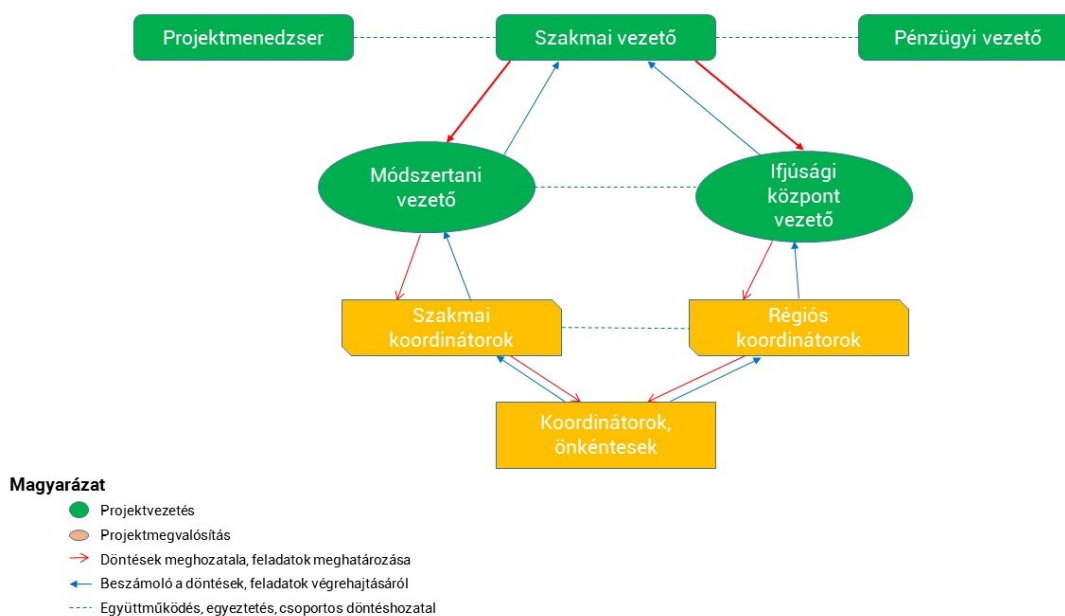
Projektmenedzser

Szakmai vezető

Pénzügyi vezető

Módszertani vezető

Ifjúsági központ vezető

Szakmai koordinátorok

Régiós koordinátorok

Koordinátorok, önkéntesek

Magyarázat

Projektvezetés

Projektmegvalósítás

Döntések meghozatala, feladatok meghatározása

Beszámoló a döntések, feladatok végrehajtásáról

Együttműködés, egyeztetés, csoportos döntéshozatal